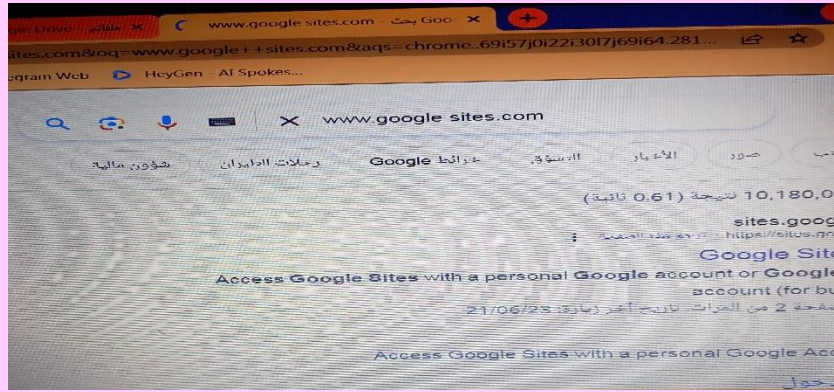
gle Drive - ملفاتي ✕
www.google sites.com - بحث Goo ✕
sites.com&oq=www.google++sites.com&aqs=chrome..69i57j0i22i30l7j69i64.281...
egram Web HeyGen - AI Spokes...

www.google sites.com

شؤون مالية رحلات الطيران خرائط Google التسوق الأخبار صور

10,180,0 نتيجة (0.61 ثانية)

sites.goog
https://sites.go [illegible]

Google Site

Access Google Sites with a personal Google account or Google account (for bu

صفحة 2 من المرات تاريخ آخر زيارة: 21/06/23

Access Google Sites with a personal Google Acc

حول